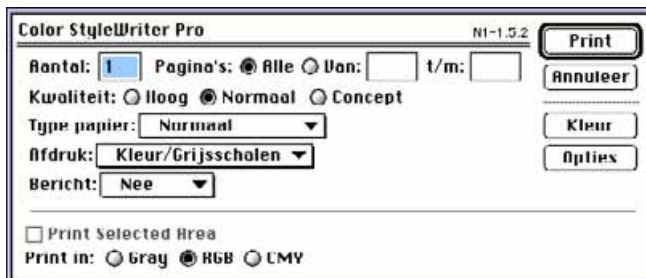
Color StyleWriter Pro N1-1.5.2

Print
Annuleer
Kleur
Opties

Aantal: 1 Pagina's: Alle Van: t/m:
Kwaliteit: Hoog Normaal Concept
Type papier: Normaal
Afdruk: Kleur/Grijsscholen
Bericht: Nee

Print Selected Area
Print in: Gray RGB CMY